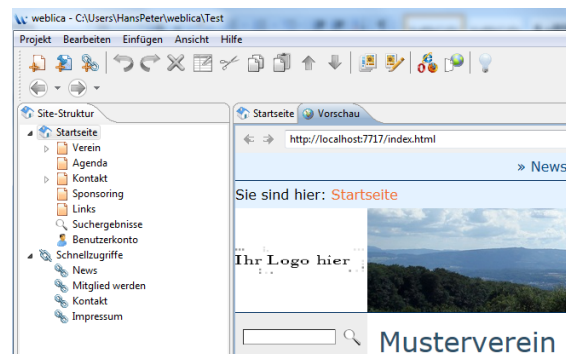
weblica - C:\Users\HansPeter\weblica\Test

Projekt Bearbeiten Einfügen Ansicht Hilfe

Site-Struktur
Startseite
Verein
Agenda
Kontakt
Sponsoring
Links
Suchergebnisse
Benutzerkonto
Schnellzugriffe
News
Mitglied werden
Kontakt
Impressum

Startseite Vorschau
http://localhost:7717/index.html
» News
Sie sind hier: Startseite
Ihr Logo hier
Musterverein